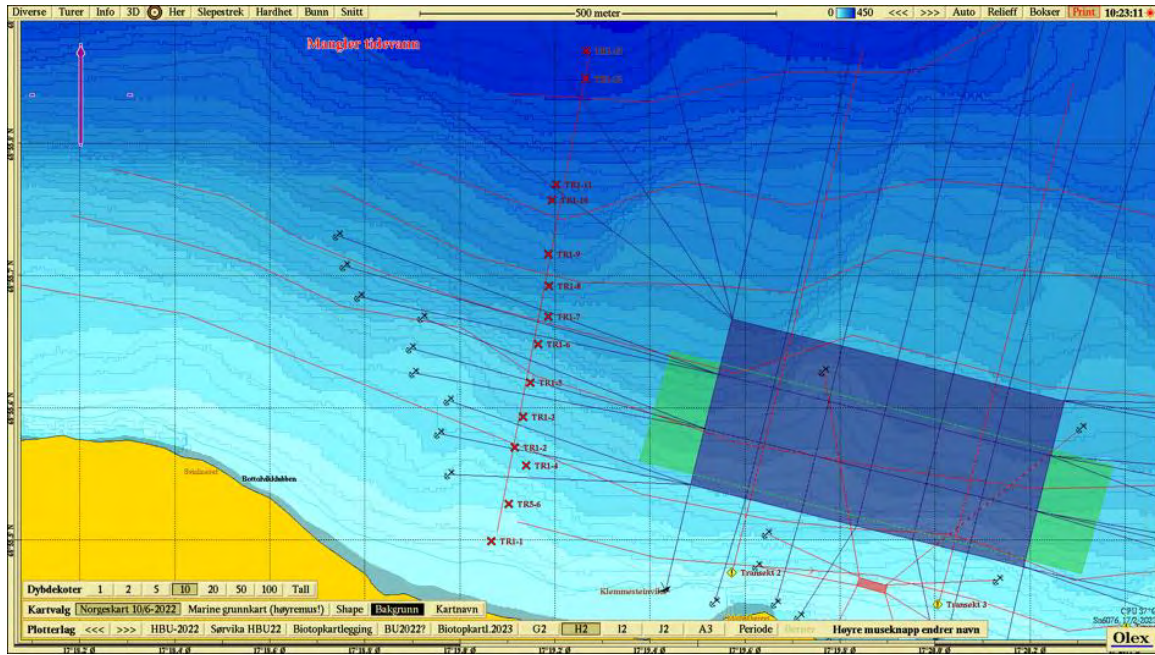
Diverse Turer Info 3D Her Slepestrek Hardhet Bunn Snitt

500 meter

0 450 <<< >>> Auto Relieff Bokser Print 10:23:11

Mangler tidevann

TR1-11
TR1-10
TR1-9
TR1-8
TR1-7
TR1-6
TR1-5
TR1-3
TR1-2
TR1-4
TR5-6
TR1-1

Bottolvikdubben

Klemmesteinvika

Transekt 2
Transekt 3

Dybdekoter 1 2 5 10 20 50 100 Tall

Kartvalg Norgeskart 10/6-2022 Marine grunnkart (høyremus!) Shape Bakgrunn Kartnavn

Plotterlag <<< >>> HBU-2022 Sørvika HBU22 Biotopkartlegging BU2022? Biotopkartl.2023 G2 H2 I2 J2 A3 Periode Høyre museknapp endrer navn

Olex